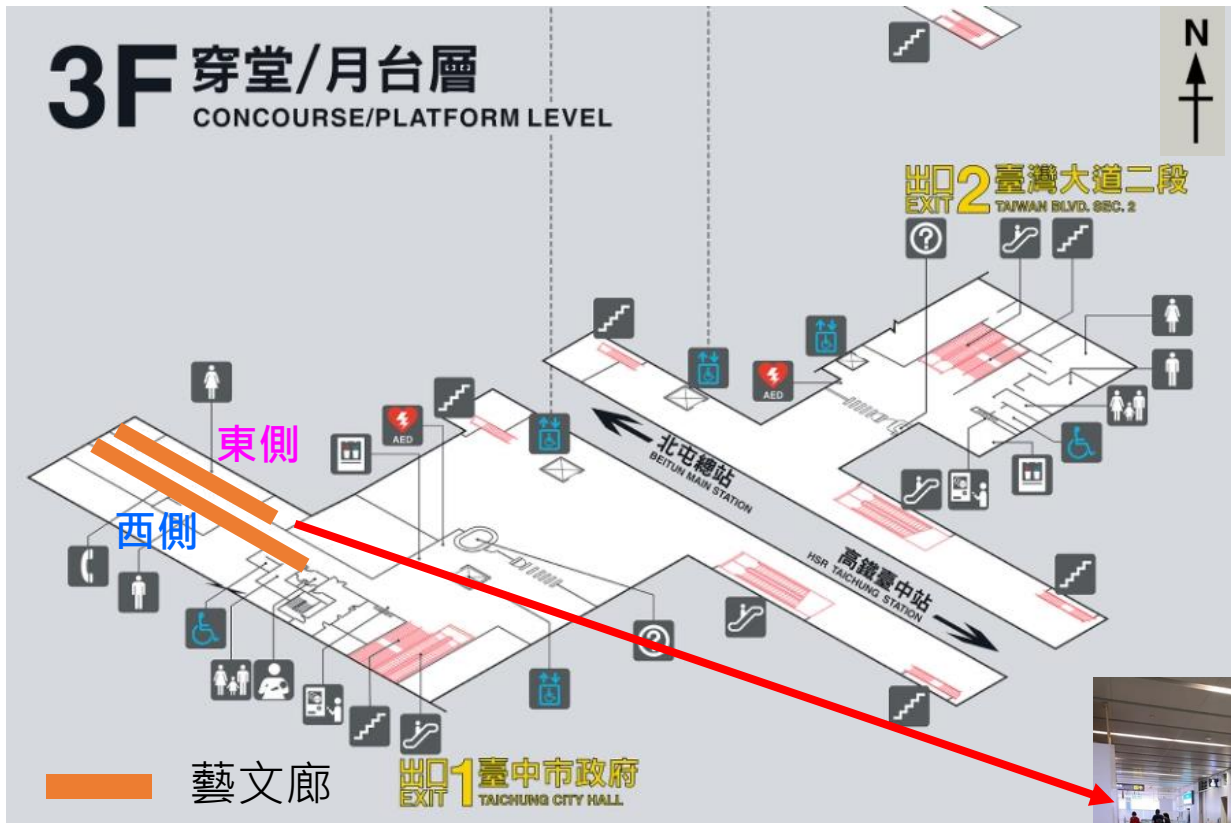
3F 穿堂/月台層
CONCOURSE/PLATFORM LEVEL

N

出口 EXIT 2 臺灣大道二段
TAIWAN BLVD. SEC. 2

AED

AED

東側

西側

北屯總站
BEITUN MAIN STATION

高鐵臺中站
HSR TAICHUNG STATION

藝文廊

出口 EXIT 1 臺中市政府
TAICHUNG CITY HALL